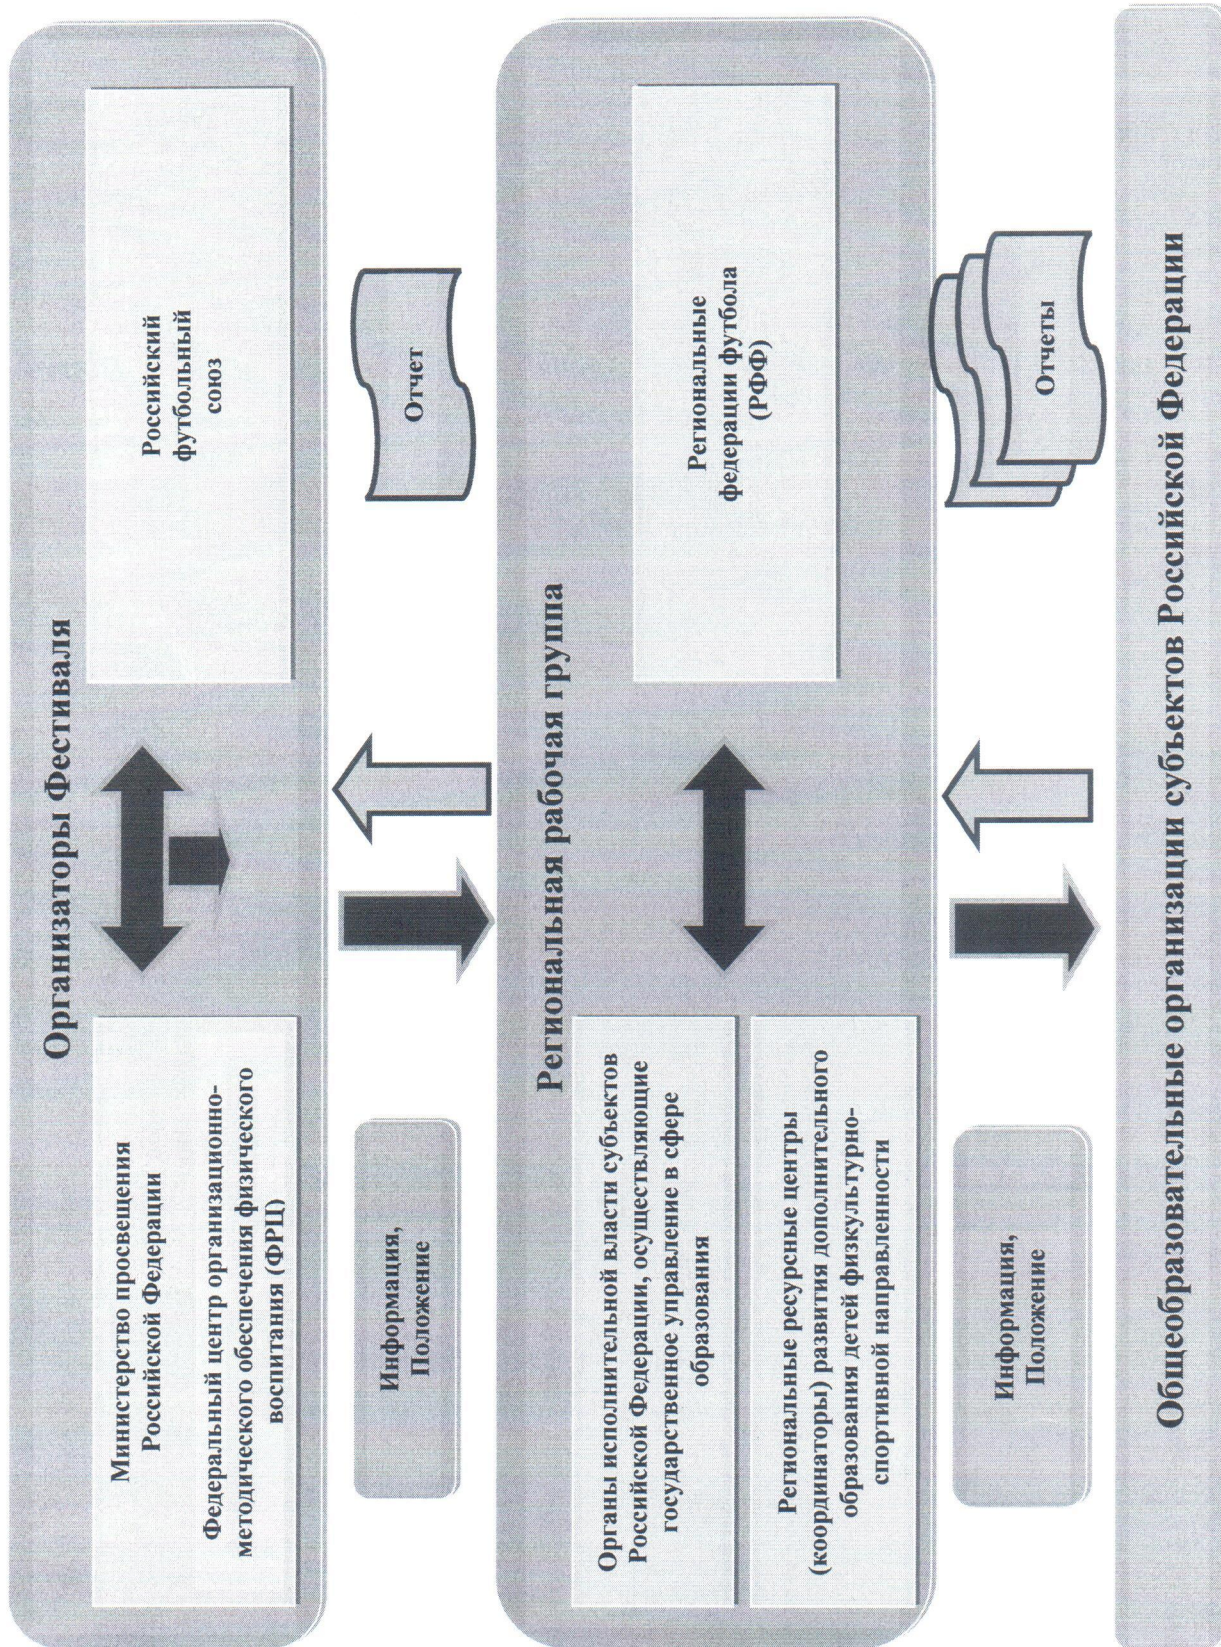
Организаторы Фестиваля

Министерство просвещения Российской Федерации

Федеральный центр организационно-методического обеспечения физического воспитания (ФРЦ)

Российский футбольный союз

Информация, Положение

Отчет

Региональная рабочая группа

Органы исполнительной власти субъектов Российской Федерации, осуществляющие государственное управление в сфере образования

Региональные ресурсные центры (координаторы) развития дополнительного образования детей физкультурно-спортивной направленности

Региональные федерации футбола (РФФ)

Информация, Положение

Отчеты

Общеобразовательные организации субъектов Российской Федерации